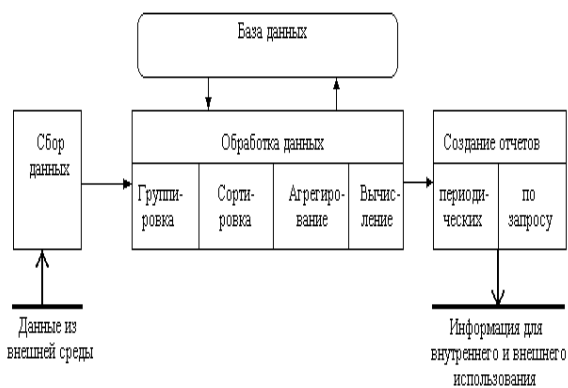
База данных

Сбор данных

Обработка данных

Группировка

Сортировка

Агрегирование

Вычисление

Создание отчетов

периодических

по запросу

Данные из внешней среды

Информация для внутреннего и внешнего использования